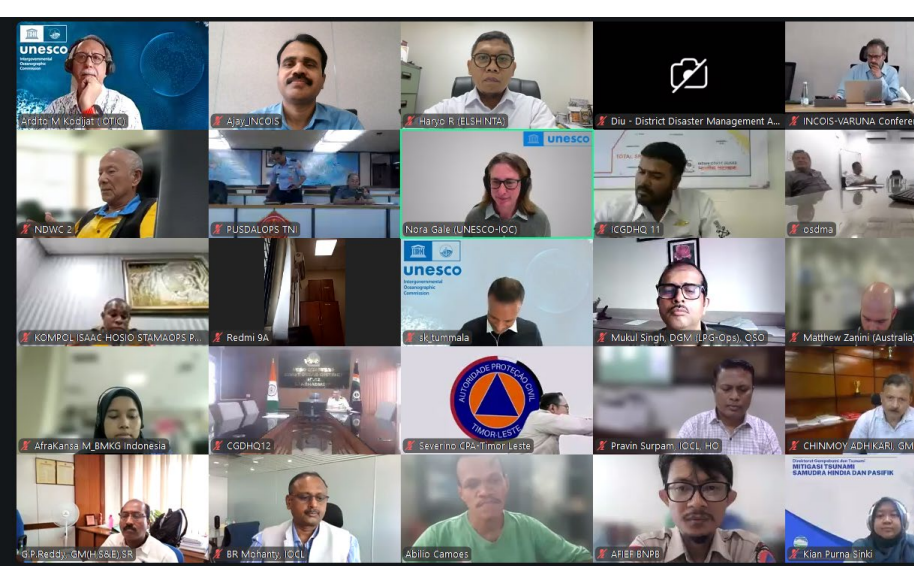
unesco
Intergovernmental Oceanographic Commission
Ardito M Kodijat (OTIC)
Ajay_INCOIS
Haryo R (ELSHINTA)
Diu - District Disaster Management A...
INCOIS-VARUNA Confer...
NDWC 2
PUSDALOPS TNI
unesco
Nora Gale (UNESCO-IOC)
ICGDHQ 11
osdma
KOMPOL ISAAC HOSIO STAMAOPS P...
Redmi 9A
unesco
Intergovernmental Oceanographic Commission
sk_tummala
Mukul Singh, DGM (LPG-Ops), OSO
Matthew Zanini (Australia)
AfraKansa M_BMKG Indonesia
CGDHQ12
AUTORIDADE PROTEÇÃO CIVIL
TIMOR-LESTE
Severino CPA-Timor Leste
Pravin Surpam, IOCL, HO
CHINMOY ADHIKARI, GM
G.P.Reddy, GM(H S&E),SR
BR Mohanty, IOCL
Abilio Camoes
AFIEF BNPB
MITIGASI TSUNAMI
SAMUDRA HINDIA DAN PASIFIK
Kian Purna Sinki